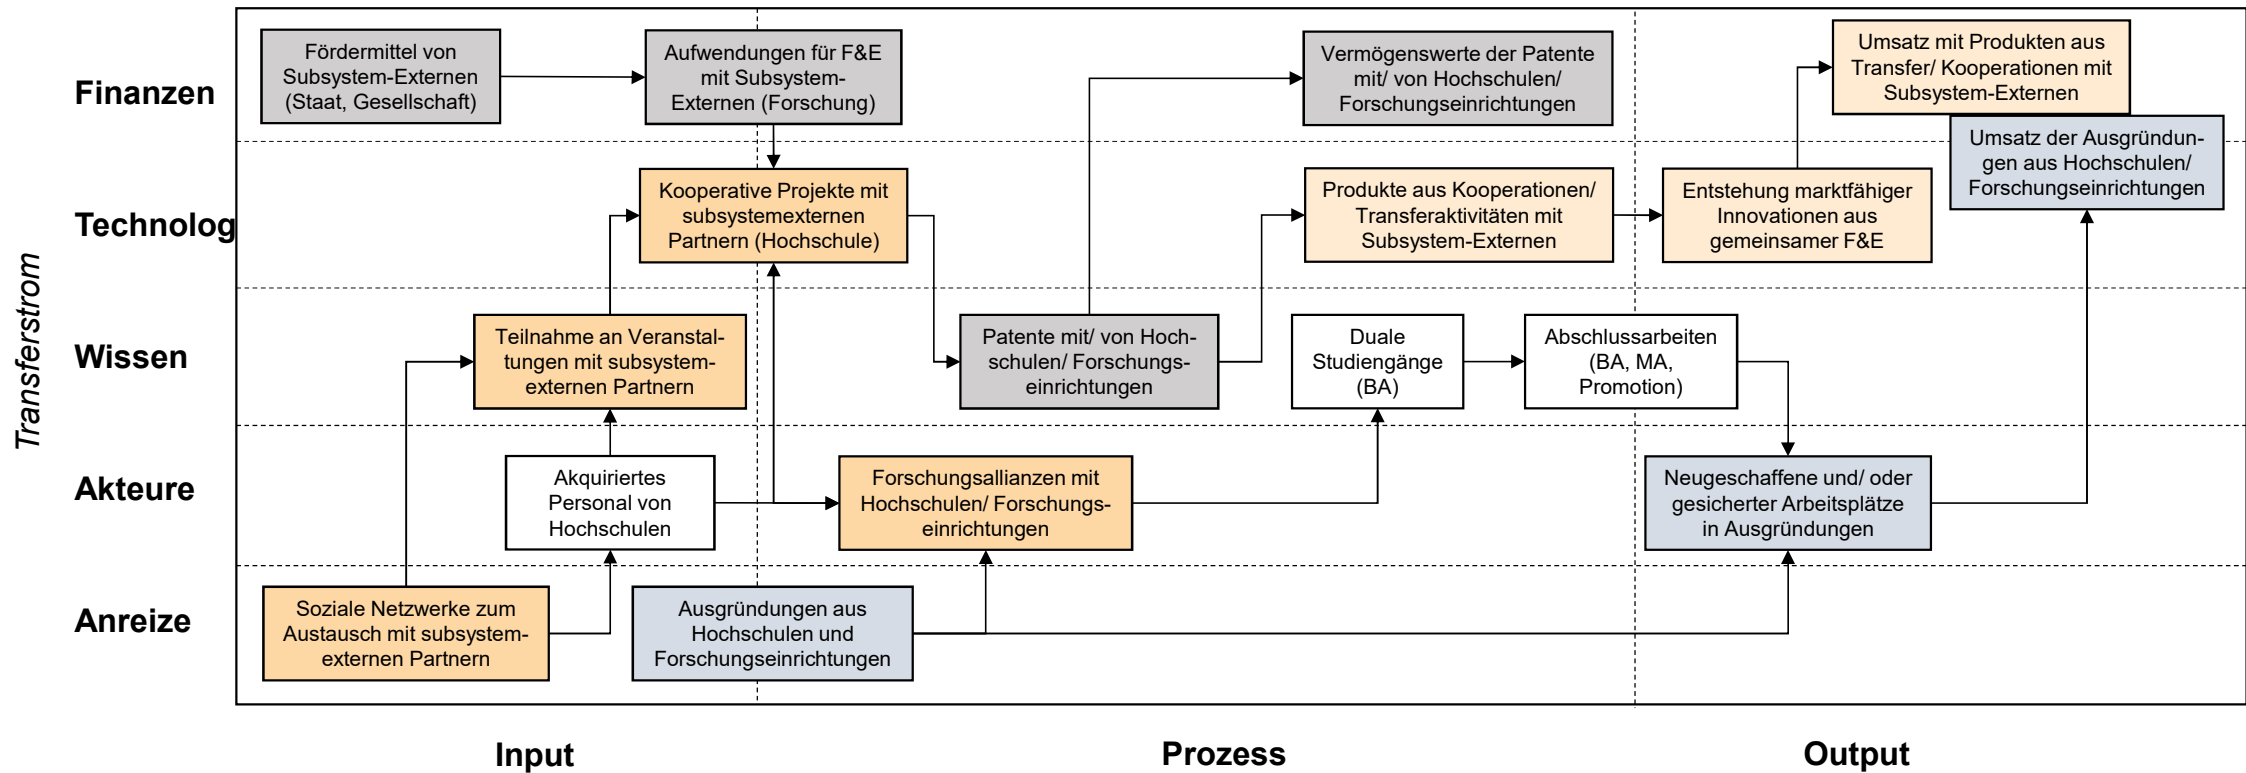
Transferstrom

Finanzen

Technolog

Wissen

Akteure

Anreize

Fördermittel von Subsystem-Externen (Staat, Gesellschaft)

Aufwendungen für F&E mit Subsystem-Externen (Forschung)

Vermögenswerte der Patente mit/ von Hochschulen/ Forschungseinrichtungen

Umsatz mit Produkten aus Transfer/ Kooperationen mit Subsystem-Externen

Umsatz der Ausgründungen aus Hochschulen/ Forschungseinrichtungen

Kooperative Projekte mit subsystemexternen Partnern (Hochschule)

Produkte aus Kooperationen/ Transferaktivitäten mit Subsystem-Externen

Entstehung marktfähiger Innovationen aus gemeinsamer F&E

Teilnahme an Veranstaltungen mit subsystemexternen Partnern

Patente mit/ von Hochschulen/ Forschungseinrichtungen

Duale Studiengänge (BA)

Abschlussarbeiten (BA, MA, Promotion)

Akquiriertes Personal von Hochschulen

Forschungsallianzen mit Hochschulen/ Forschungseinrichtungen

Neugeschaffene und/ oder gesicherter Arbeitsplätze in Ausgründungen

Soziale Netzwerke zum Austausch mit subsystemexternen Partnern

Ausgründungen aus Hochschulen und Forschungseinrichtungen

Input

Prozess

Output